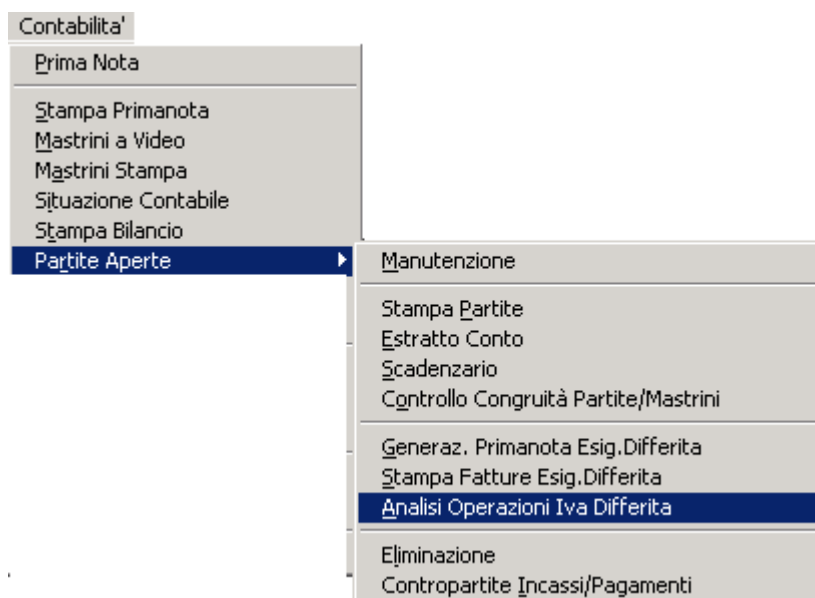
Contabilita'

Prima Nota

Stampa Primanota
Mastrini a Video
Mastrini Stampa
Situazione Contabile
Stampa Bilancio
Partite Aperte

Manutenzione

Stampa Partite
Estratto Conto
Scadenzario
Controllo Congruità Partite/Mastrini

Generaz. Primanota Esig.Differita
Stampa Fatture Esig.Differita
Analisi Operazioni Iva Differita

Eliminazione
Contropartite Incassi/Pagamenti